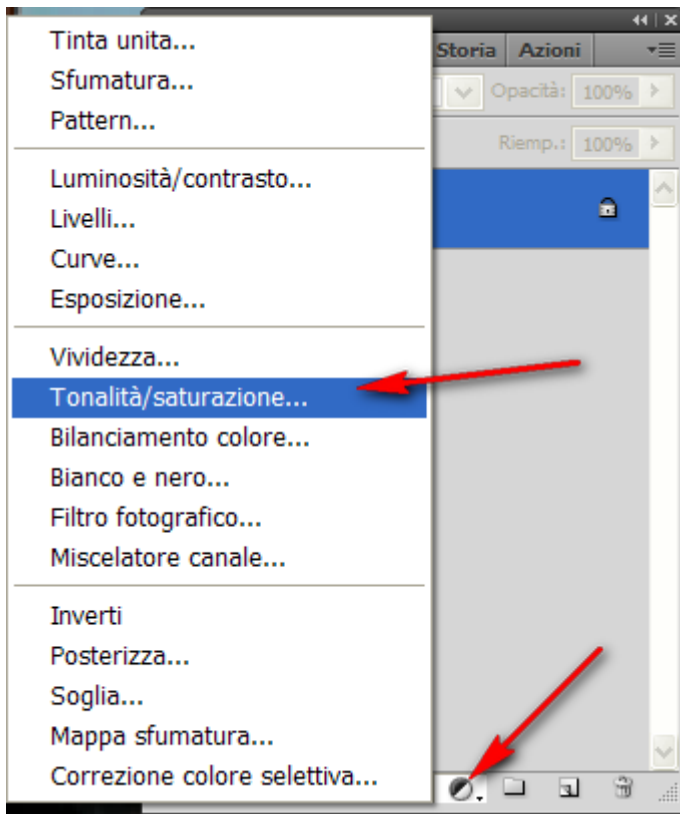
Tinta unita...
Sfumatura...
Pattern...

Luminosità/contrasto...
Livelli...
Curve...
Esposizione...

Vividezza...
Tonalità/saturazione...
Bilanciamento colore...
Bianco e nero...
Filtro fotografico...
Miscelatore canale...

Inverti
Posterizza...
Soglia...
Mappa sfumatura...
Correzione colore selettiva...

Storia
Azioni
Opacità: 100%
Riemp.: 100%